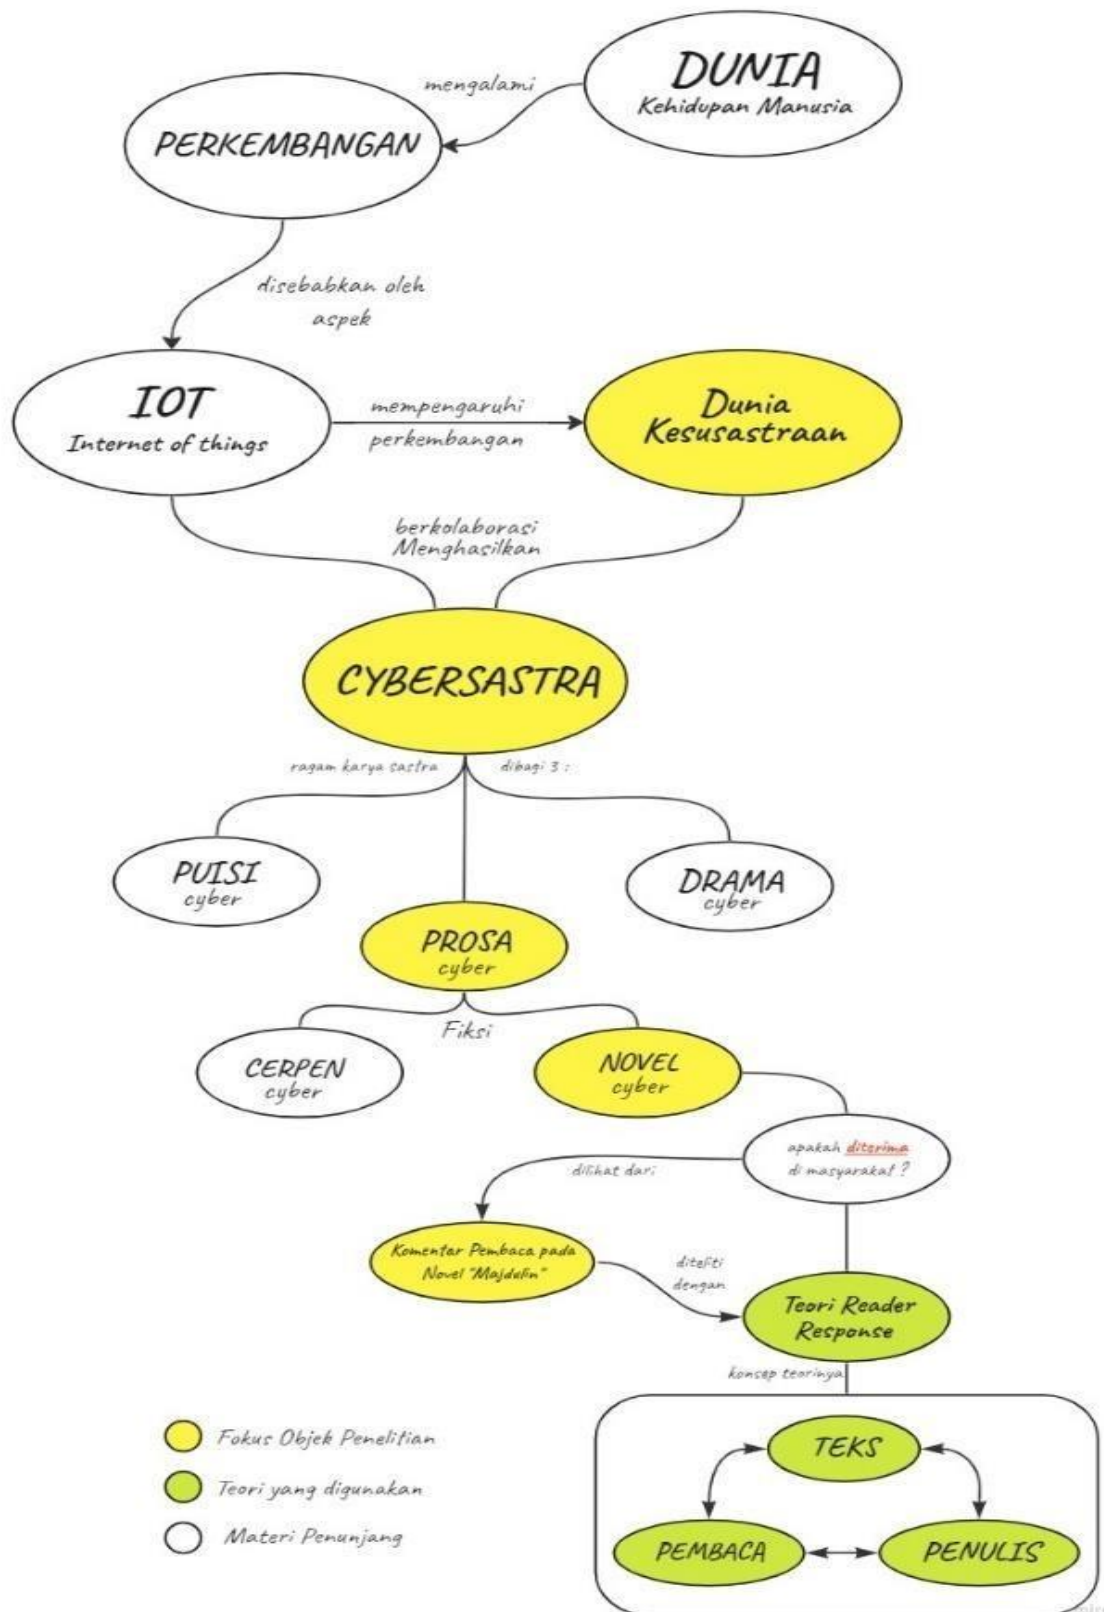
DUNIA
Kehidupan Manusia

mengalami

PERKEMBANGAN

disebabkan oleh aspek

IOT
Internet of things

mempengaruhi perkembangan

Dunia Kesusastraan

berkolaborasi Menghasilkan

CYBERSASTRA

ragam karya sastra

dibagi 3 :

PUISI cyber

DRAMA cyber

PROSA cyber

Fiksi

CERPEN cyber

NOVEL cyber

apakah diterima di masyarakat ?

dilihat dari:

Komentar Pembaca pada Novel "Majdulin"

diteliti dengan

Teori Reader Response

konsep teorinya

TEKS

PEMBACA

PENULIS

Fokus Objek Penelitian

Teori yang digunakan

Materi Penunjang